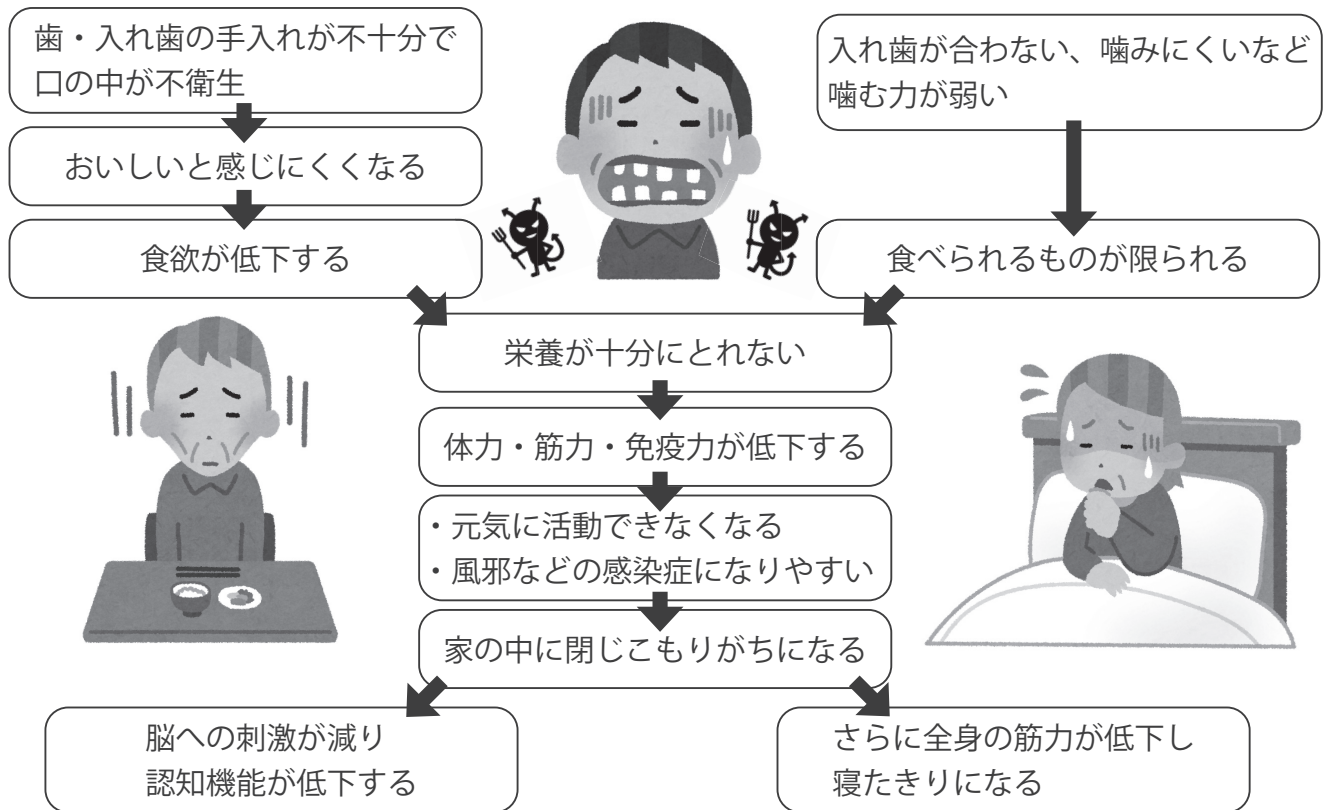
歯・入れ歯の手入れが不十分で
口の中が不衛生

おいしいと感じにくくなる

食欲が低下する

入れ歯が合わない、噛みにくいなど
噛む力が弱い

食べられるものが限られる

栄養が十分にとれない

体力・筋力・免疫力が低下する

・元気に活動できなくなる
・風邪などの感染症になりやすい

家の中に閉じこもりがちになる

脳への刺激が減り
認知機能が低下する

さらに全身の筋力が低下し
寝たきりになる